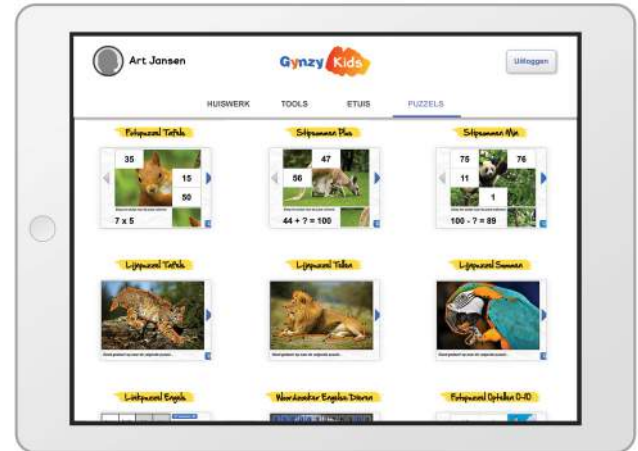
Art Jansen

Gynzy Kids

Uitloggen

HUISWERK TOOLS ETUIS PUZZELS

Fotopuzzel Tafels

35
15
50
7 x 5

Stipsommen Plus

47
56
44 + ? = 100

Stipsommen Min

75
76
11
1
100 - ? = 89

Lijnpuzzel Tafels

Lijnpuzzel Tellen

Lijnpuzzel Samen

Lintpuzzel Engels

Woordzoeker Engelse Dieren

Fotopuzzel Optellen 0-10